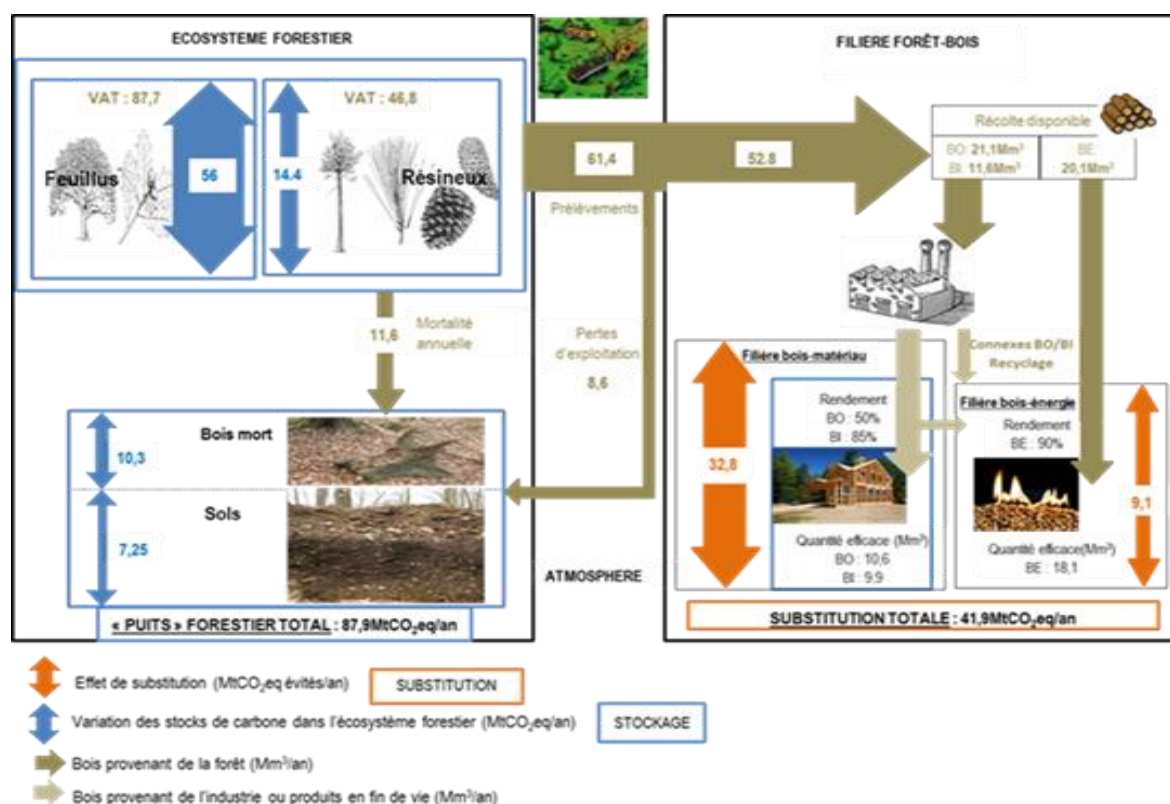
ECOSYSTEME FORESTIER

VAT : 87,7

Feuillus

56

VAT : 46,8

14.4

Résineux

61,4

Prélèvements

52.8

FILIERE FORÊT-BOIS

Récolte disponible

BO: 21,1Mm³
BI: 11,6Mm³

BE: 20,1Mm³

11,6

Mortalité annuelle

Pertes d'exploitation

8,6

Connexes BO/BI Recyclage

Filière bois-matériau

32,8

Rendement
BO : 50%
BI : 85%

Quantité efficace (Mm³)
BO : 10,6
BI : 9,9

Filière bois-énergie

Rendement
BE : 90%

Quantité efficace(Mm³)
BE : 18,1

9,1

10,3

Bois mort

7,25

Sols

ATMOSPHERE

« PUITS » FORESTIER TOTAL : 87,9MtCO$_2$eq/an

SUBSTITUTION TOTALE : 41,9MtCO$_2$eq/an

Effet de substitution (MtCO$_2$eq évités/an)

SUBSTITUTION

Variation des stocks de carbone dans l'écosystème forestier (MtCO$_2$eq/an)

STOCKAGE

Bois provenant de la forêt (Mm³/an)

Bois provenant de l'industrie ou produits en fin de vie (Mm³/an)